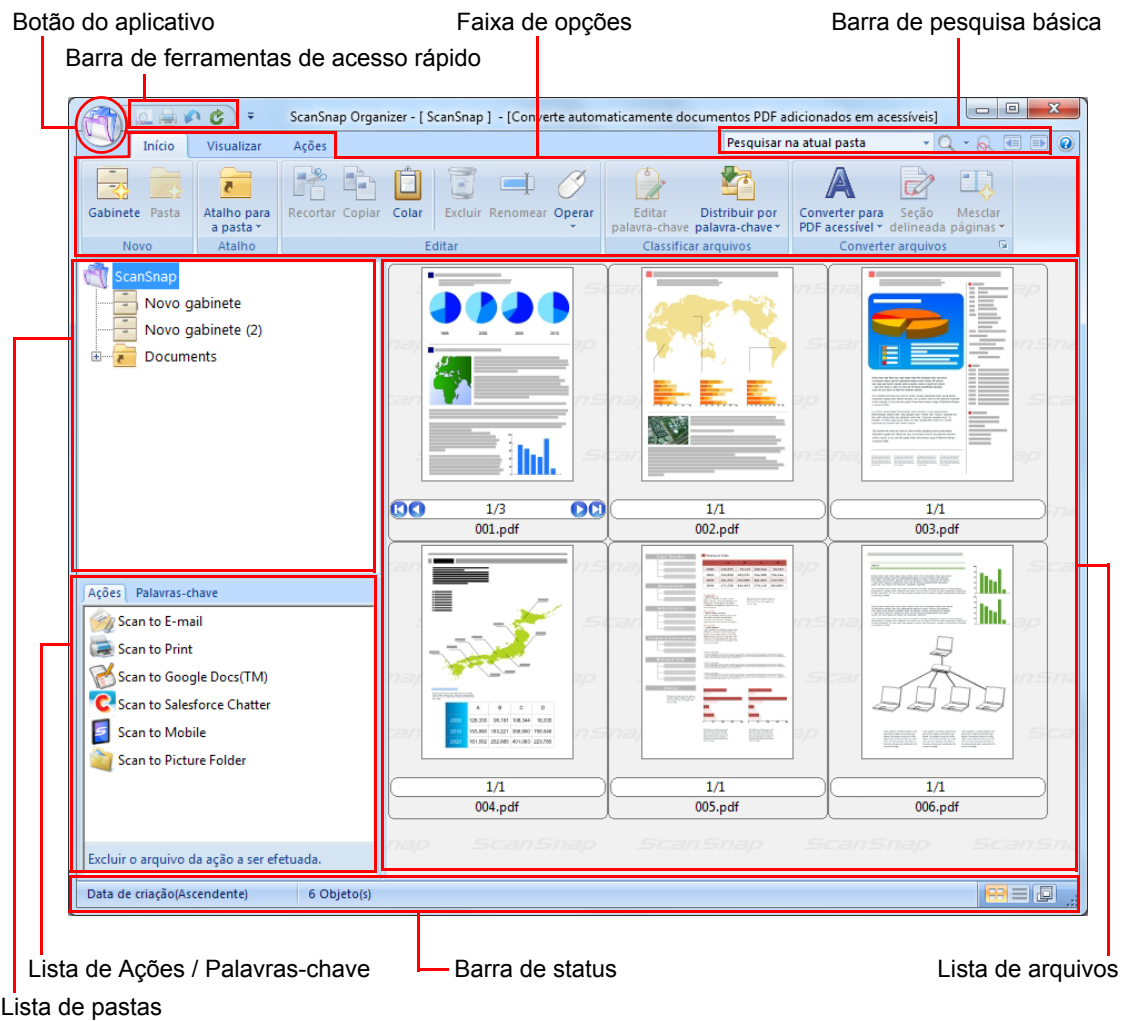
Botão do aplicativo
Faixa de opções
Barra de pesquisa básica
Barra de ferramentas de acesso rápido

ScanSnap Organizer - [ ScanSnap ] - [Converte automaticamente documentos PDF adicionados em acessíveis]

Início Visualizar Ações

Pesquisar na atual pasta

Gabinete Pasta
Novo
Atalho para a pasta
Atalho
Recortar Copiar Colar Excluir Renomear Operar
Editar
Editar palavra-chave Distribuir por palavra-chave
Classificar arquivos
Converter para PDF acessível Seção delineada Mesclar páginas
Converter arquivos

ScanSnap
Novo gabinete
Novo gabinete (2)
Documents

Ações Palavras-chave
Scan to E-mail
Scan to Print
Scan to Google Docs(TM)
Scan to Salesforce Chatter
Scan to Mobile
Scan to Picture Folder

Excluir o arquivo da ação a ser efetuada.

1/3
001.pdf
1/1
002.pdf
1/1
003.pdf
1/1
004.pdf
1/1
005.pdf
1/1
006.pdf

Data de criação(Ascendente)
6 Objeto(s)

Lista de Ações / Palavras-chave
Barra de status
Lista de arquivos
Lista de pastas